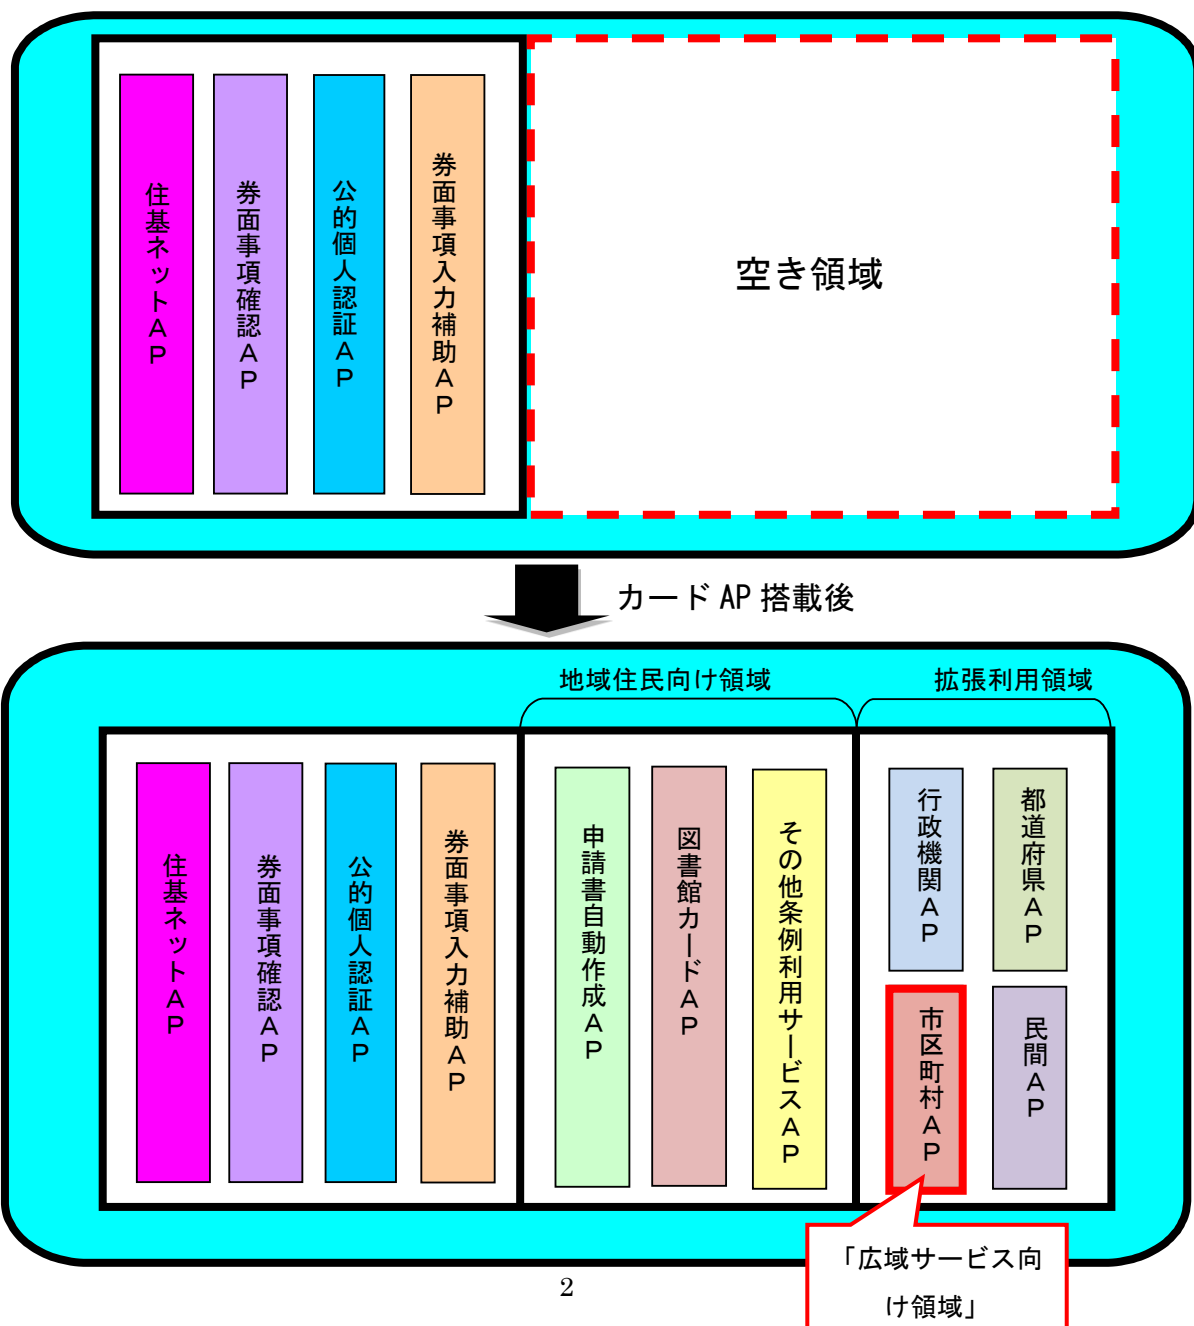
住基ネットＡＰ

券面事項確認ＡＰ

公的個人認証ＡＰ

券面事項入力補助ＡＰ

空き領域

カード AP 搭載後

地域住民向け領域

拡張利用領域

住基ネットＡＰ

券面事項確認ＡＰ

公的個人認証ＡＰ

券面事項入力補助ＡＰ

申請書自動作成ＡＰ

図書館カードＡＰ

その他条例利用サービスＡＰ

行政機関ＡＰ

都道府県ＡＰ

市区町村ＡＰ

民間ＡＰ

「広域サービス向け領域」

2